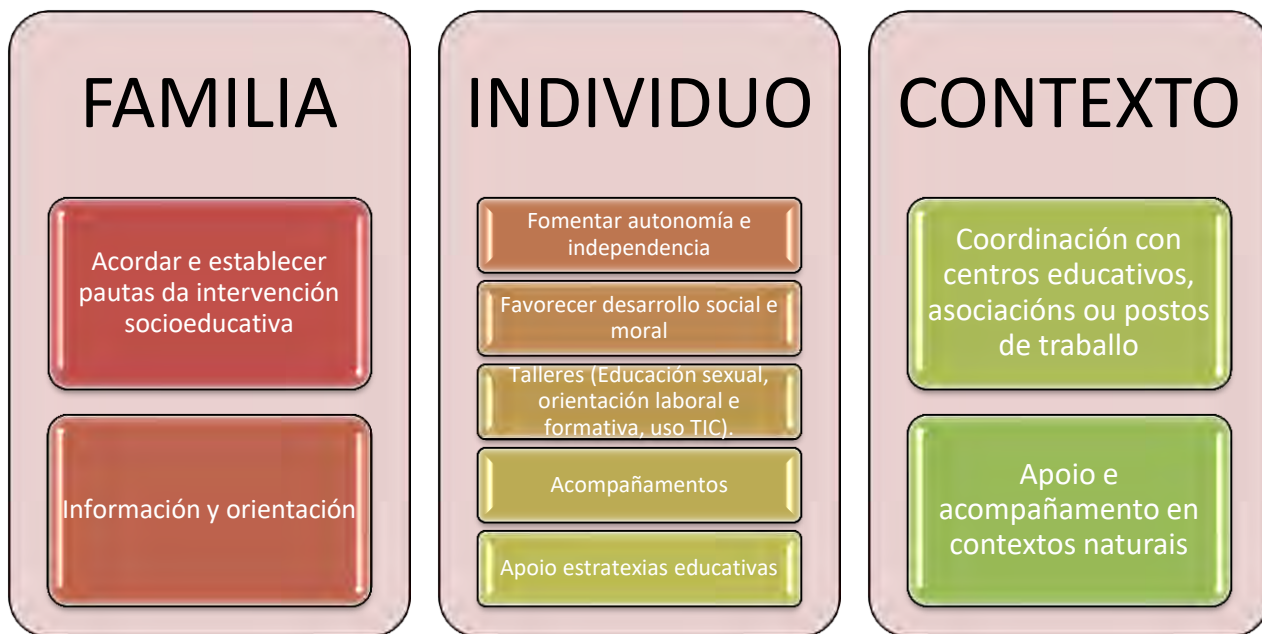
FAMILIA

Acordar e establecer pautas da intervención socioeducativa

Información y orientación

INDIVIDUO

Fomentar autonomía e independencia

Favorecer desarrollo social e moral

Talleres (Educación sexual, orientación laboral e formativa, uso TIC).

Acompañamentos

Apoio estratexias educativas

CONTEXTO

Coordinación con centros educativos, asociacións ou postos de traballo

Apoio e acompañamento en contextos naturais